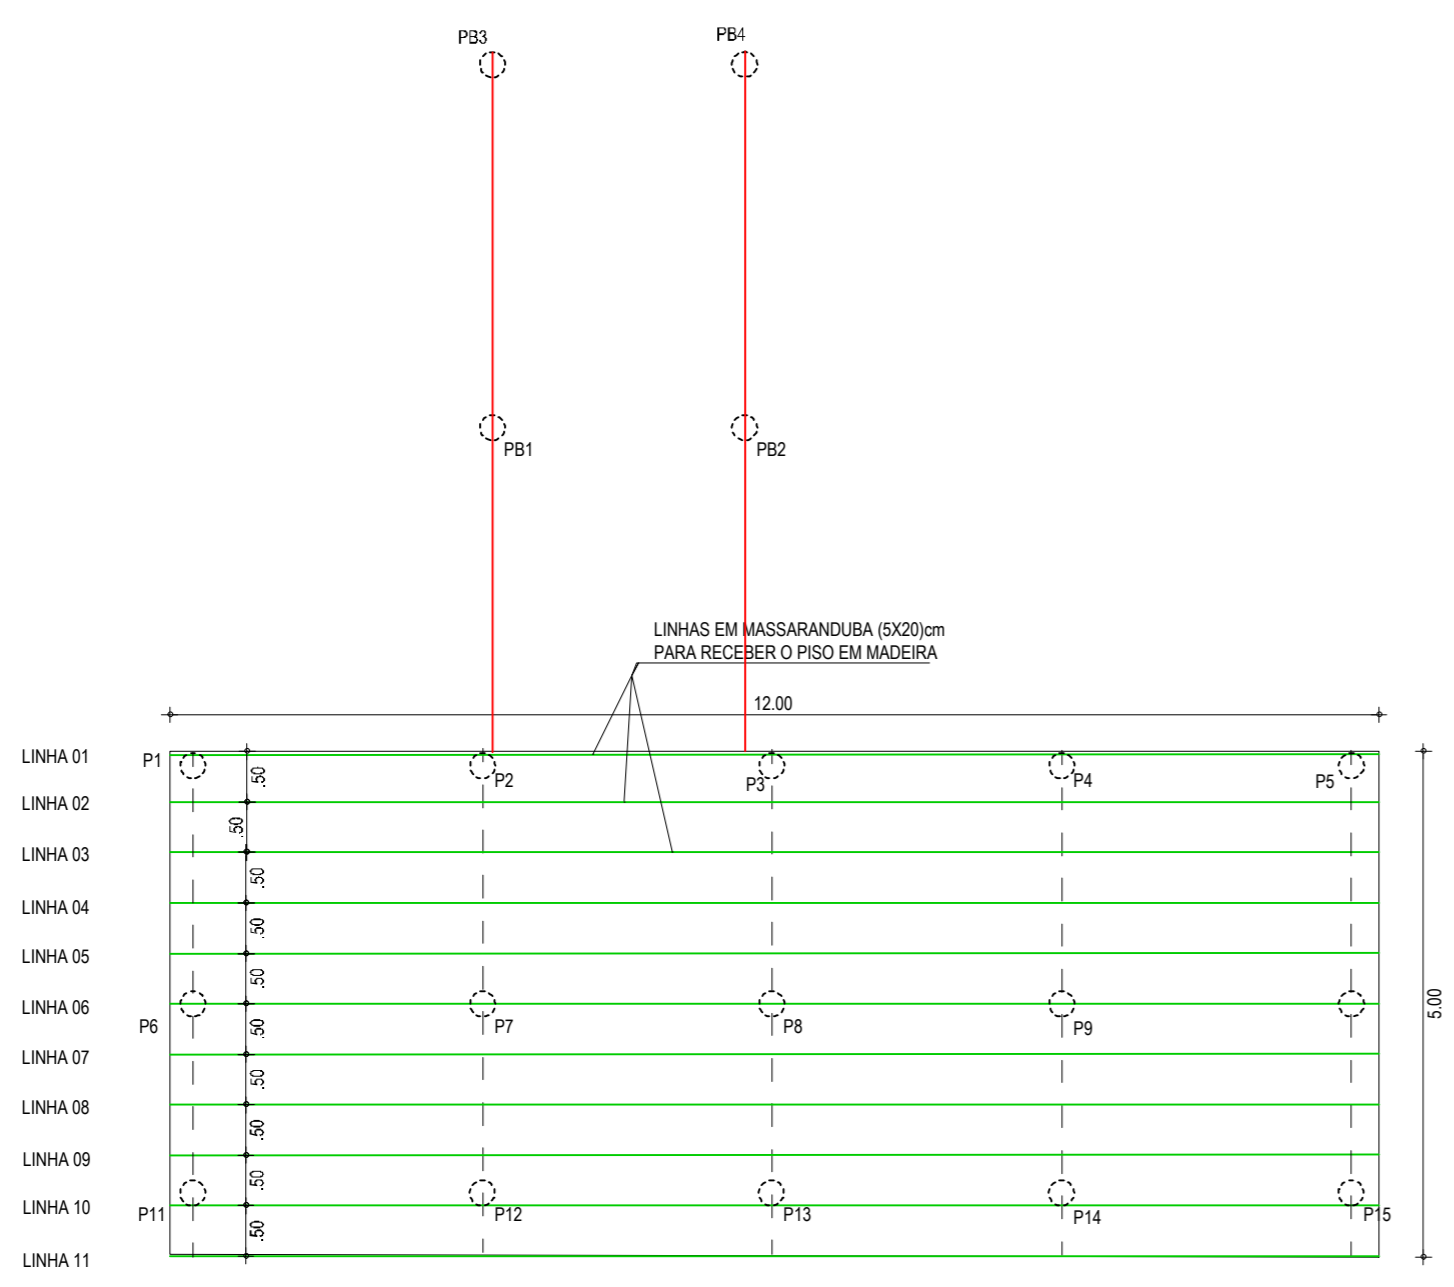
PB3
PB4
PB1
PB2
LINHAS EM MASSARANDUBA (5X20)cm
PARA RECEBER O PISO EM MADEIRA
12.00
LINHA 01
LINHA 02
LINHA 03
LINHA 04
LINHA 05
LINHA 06
LINHA 07
LINHA 08
LINHA 09
LINHA 10
LINHA 11
P1
P2
P3
P4
P5
P6
P7
P8
P9
P11
P12
P13
P14
P15
.50
.50
.50
.50
.50
.50
.50
.50
.50
.50
5.00